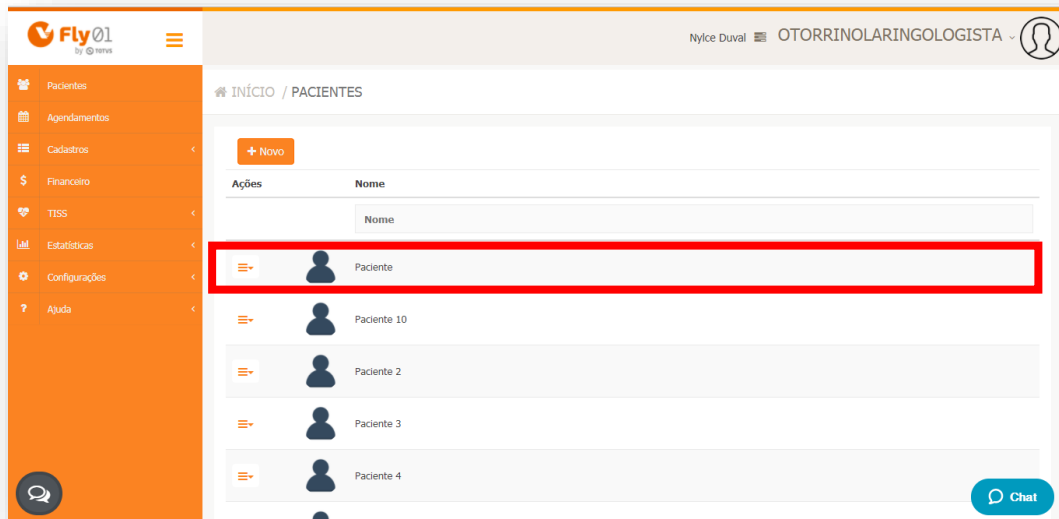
Fly01 by TOTVS

Nylce Duval OTORRINOLARINGOLOGISTA

Pacientes
Agendamentos
Cadastros
Financeiro
TISS
Estatísticas
Configurações
Ajuda

INÍCIO / PACIENTES

+ Novo

| Ações | Nome |
|---|---|
| | Nome |
| | Paciente |
| | Paciente 10 |
| | Paciente 2 |
| | Paciente 3 |
| | Paciente 4 |

Chat